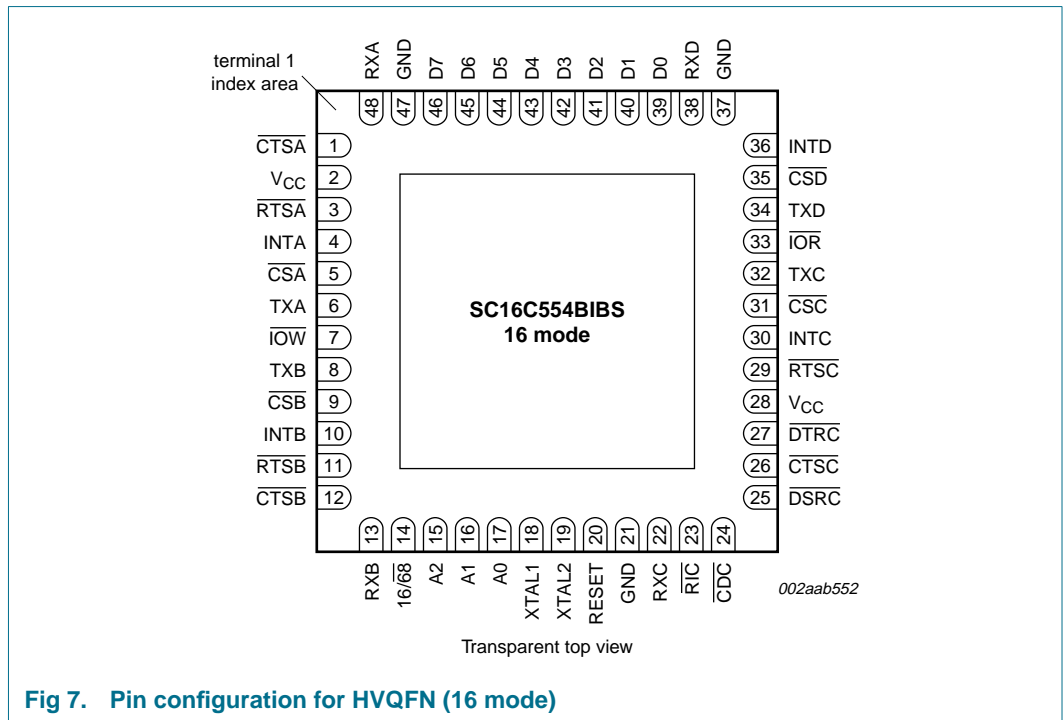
terminal 1 index area

RXA GND D7 D6 D5 D4 D3 D2 D1 D0 RXD GND

48 47 46 45 44 43 42 41 40 39 38 37

$\overline{CTSA}$ 1
$V_{CC}$ 2
$\overline{RTSA}$ 3
INTA 4
$\overline{CSA}$ 5
TXA 6
$\overline{IOW}$ 7
TXB 8
$\overline{CSB}$ 9
INTB 10
$\overline{RTSB}$ 11
$\overline{CTSB}$ 12

36 INTD
35 $\overline{CSD}$
34 TXD
33 $\overline{IOR}$
32 TXC
31 $\overline{CSC}$
30 INTC
29 $\overline{RTSC}$
28 $V_{CC}$
27 $\overline{DTRC}$
26 $\overline{CTSC}$
25 $\overline{DSRC}$

SC16C554BIBS
16 mode

13 14 15 16 17 18 19 20 21 22 23 24

RXB 16/$\overline{68}$ A2 A1 A0 XTAL1 XTAL2 RESET GND RXC $\overline{RIC}$ $\overline{CDC}$

002aab552

Transparent top view

Fig 7. Pin configuration for HVQFN (16 mode)